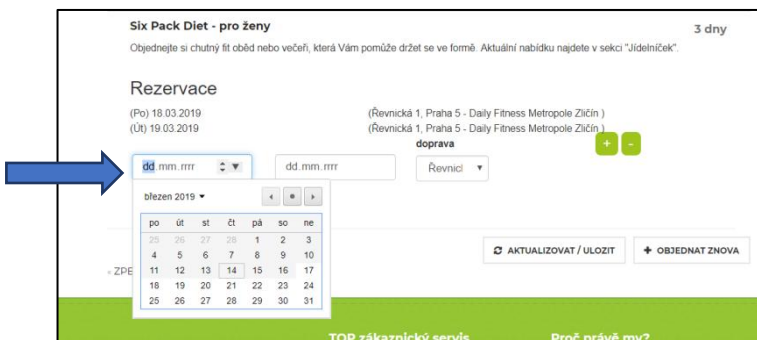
Six Pack Diet - pro ženy

3 dny

Objednejte si chutný fit oběd nebo večeři, která Vám pomůže držet se ve formě. Aktuální nabídku najdete v sekci "Jídelníček".

Rezervace

(Po) 18.03.2019 (Řevnická 1, Praha 5 - Daily Fitness Metropole Zličín )
(Út) 19.03.2019 (Řevnická 1, Praha 5 - Daily Fitness Metropole Zličín )

dd.mm.rrrr dd.mm.rrrr

doprava

Řevnicl

+ -

březen 2019

| po | út | st | čt | pá | so | ne |
|---|---|---|---|---|---|---|
| 25 | 26 | 27 | 28 | 1 | 2 | 3 |
| 4 | 5 | 6 | 7 | 8 | 9 | 10 |
| 11 | 12 | 13 | 14 | 15 | 16 | 17 |
| 18 | 19 | 20 | 21 | 22 | 23 | 24 |
| 25 | 26 | 27 | 28 | 29 | 30 | 31 |

« ZPE

AKTUALIZOVAT / ULOZIT

OBJEDNAT ZNOVA

TOP zákaznický servis

Proč právě my?